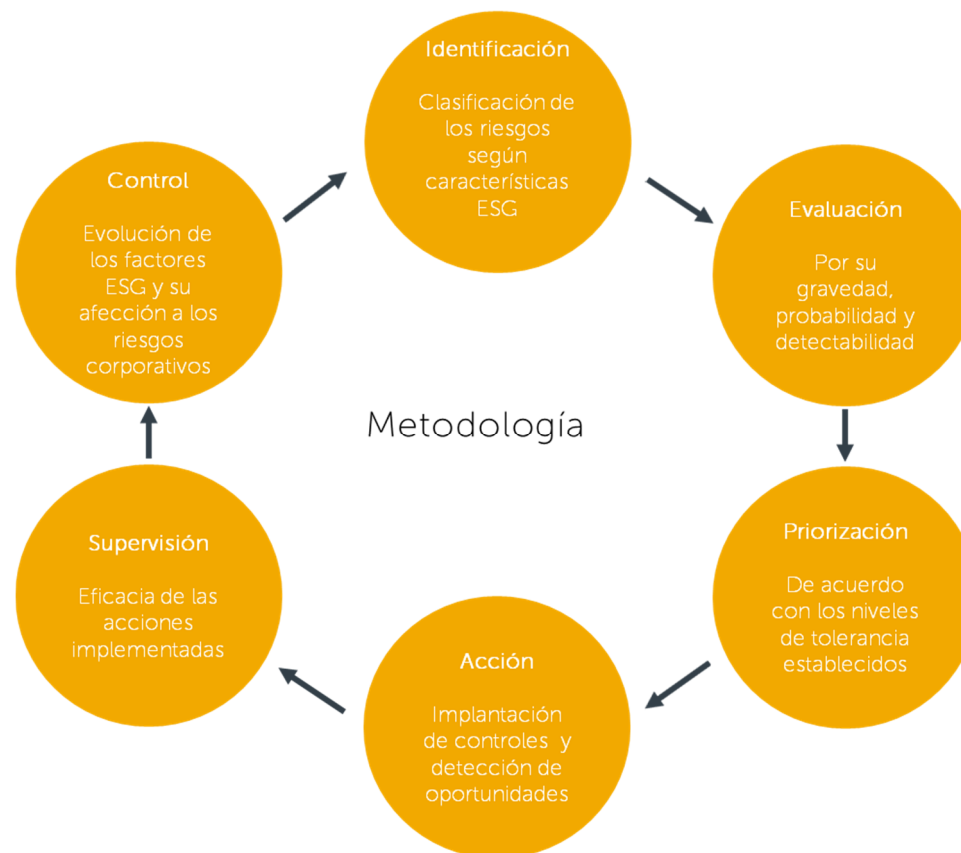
Identificación

Clasificación de los riesgos según características ESG

Evaluación

Por su gravedad, probabilidad y detectabilidad

Priorización

De acuerdo con los niveles de tolerancia establecidos

Acción

Implantación de controles y detección de oportunidades

Supervisión

Eficacia de las acciones implementadas

Control

Evolución de los factores ESG y su afección a los riesgos corporativos

Metodología